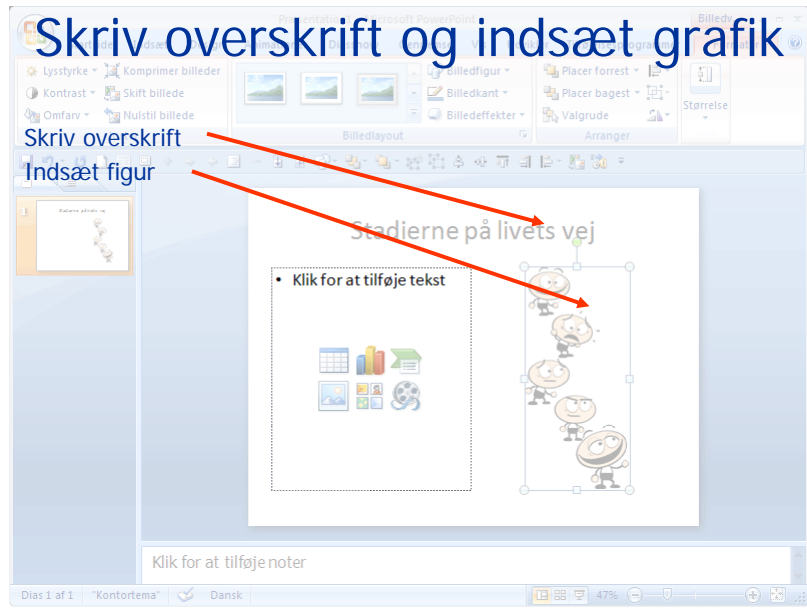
Skriv overskrift og indsæt grafik

Presentation1 - Microsoft PowerPoint

Billedv

Lysstyrke
Kontrast
Omfarv
Komprimer billeder
Skift billede
Nulstil billede

Billedlayout

Billedfigur
Billedkant
Billedeffekter

Placer forrest
Placer bagest
Valgrude

Arranger

Størrelse

Skriv overskrift

Indsæt figur

Stadierne på livets vej

• Klik for at tilføje tekst

Klik for at tilføje noter

Dias 1 af 1 "Kontortema" Dansk 47%